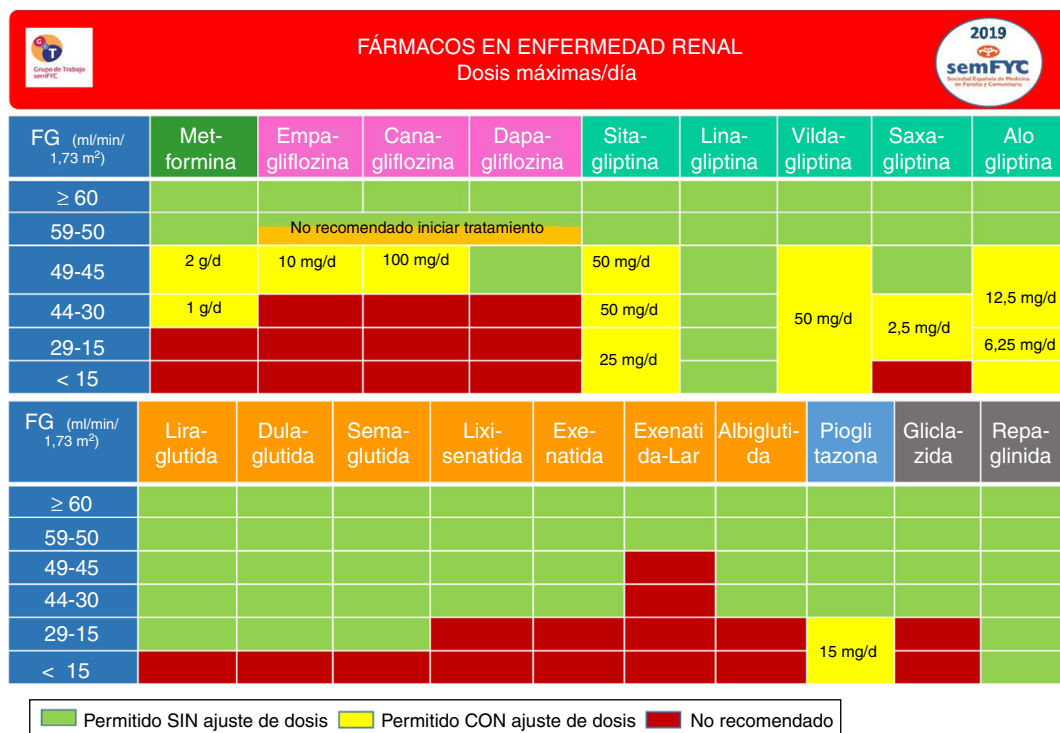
GT Grupo de Trabajo semFYC

FÁRMACOS EN ENFERMEDAD RENAL
Dosis máximas/día

2019 semFYC Sociedad Española de Medicina de Familia y Comunitaria

| FG (ml/min/ 1,73 m$^2$) | Metformina | Empagliflozina | Canagliflozina | Dapagliflozina | Sitagliptina | Linagliptina | Vildagliptina | Saxagliptina | Alogliptina |
|---|---|---|---|---|---|---|---|---|---|
| ≥ 60 | | | | | | | | | |
| 59-50 | | No recomendado iniciar tratamiento | | | | | | | |
| 49-45 | 2 g/d | 10 mg/d | 100 mg/d | | 50 mg/d | | | | |
| 44-30 | 1 g/d | | | | 50 mg/d | | 50 mg/d | 2,5 mg/d | 12,5 mg/d |
| 29-15 | | | | | 25 mg/d | | | | 6,25 mg/d |
| < 15 | | | | | | | | | |

| FG (ml/min/ 1,73 m$^2$) | Liraglutida | Dulaglutida | Semaglutida | Lixisenatida | Exenatida | Exenatida-Lar | Albiglutida | Pioglitazona | Gliclazida | Repaglinida |
|---|---|---|---|---|---|---|---|---|---|---|
| ≥ 60 | | | | | | | | | | |
| 59-50 | | | | | | | | | | |
| 49-45 | | | | | | | | | | |
| 44-30 | | | | | | | | | | |
| 29-15 | | | | | | | | 15 mg/d | | |
| < 15 | | | | | | | | | | |

Permitido SIN ajuste de dosis
Permitido CON ajuste de dosis
No recomendado